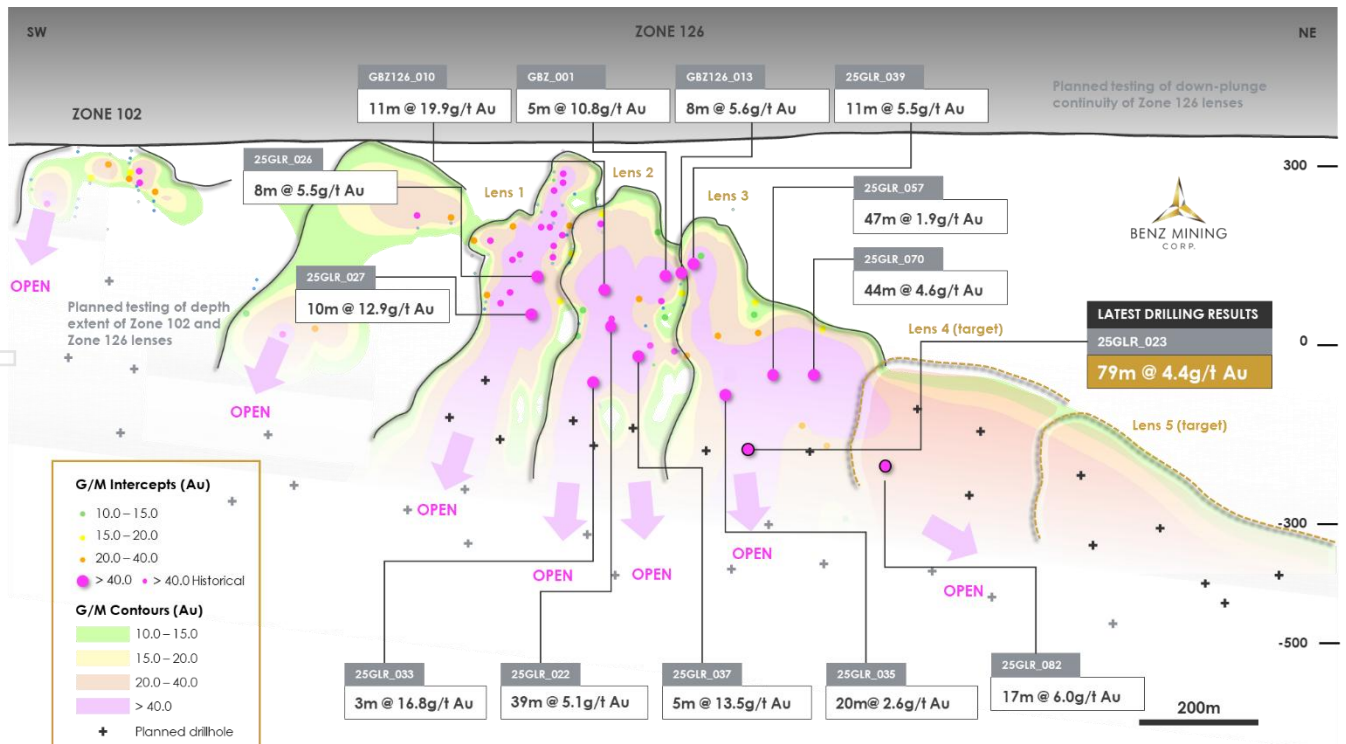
SW

ZONE 126

NE

GBZ126_010
11m @ 19.9g/t Au

GBZ_001
5m @ 10.8g/t Au

GBZ126_013
8m @ 5.6g/t Au

25GLR_039
11m @ 5.5g/t Au

Planned testing of down-plunge continuity of Zone 126 lenses

ZONE 102

25GLR_026
8m @ 5.5g/t Au

Lens 1

Lens 2

Lens 3

25GLR_057
47m @ 1.9g/t Au

300

BENZ MINING CORP.

25GLR_070
44m @ 4.6g/t Au

OPEN

25GLR_027
10m @ 12.9g/t Au

Planned testing of depth extent of Zone 102 and Zone 126 lenses

Lens 4 (target)

LATEST DRILLING RESULTS
25GLR_023
79m @ 4.4g/t Au

0

OPEN

Lens 5 (target)

G/M Intercepts (Au)
10.0 – 15.0
15.0 – 20.0
20.0 – 40.0
> 40.0 > 40.0 Historical

G/M Contours (Au)
10.0 – 15.0
15.0 – 20.0
20.0 – 40.0
> 40.0
Planned drillhole

OPEN

OPEN

OPEN

OPEN

OPEN

OPEN

-300

-500

25GLR_033
3m @ 16.8g/t Au

25GLR_022
39m @ 5.1g/t Au

25GLR_037
5m @ 13.5g/t Au

25GLR_035
20m@ 2.6g/t Au

25GLR_082
17m @ 6.0g/t Au

200m